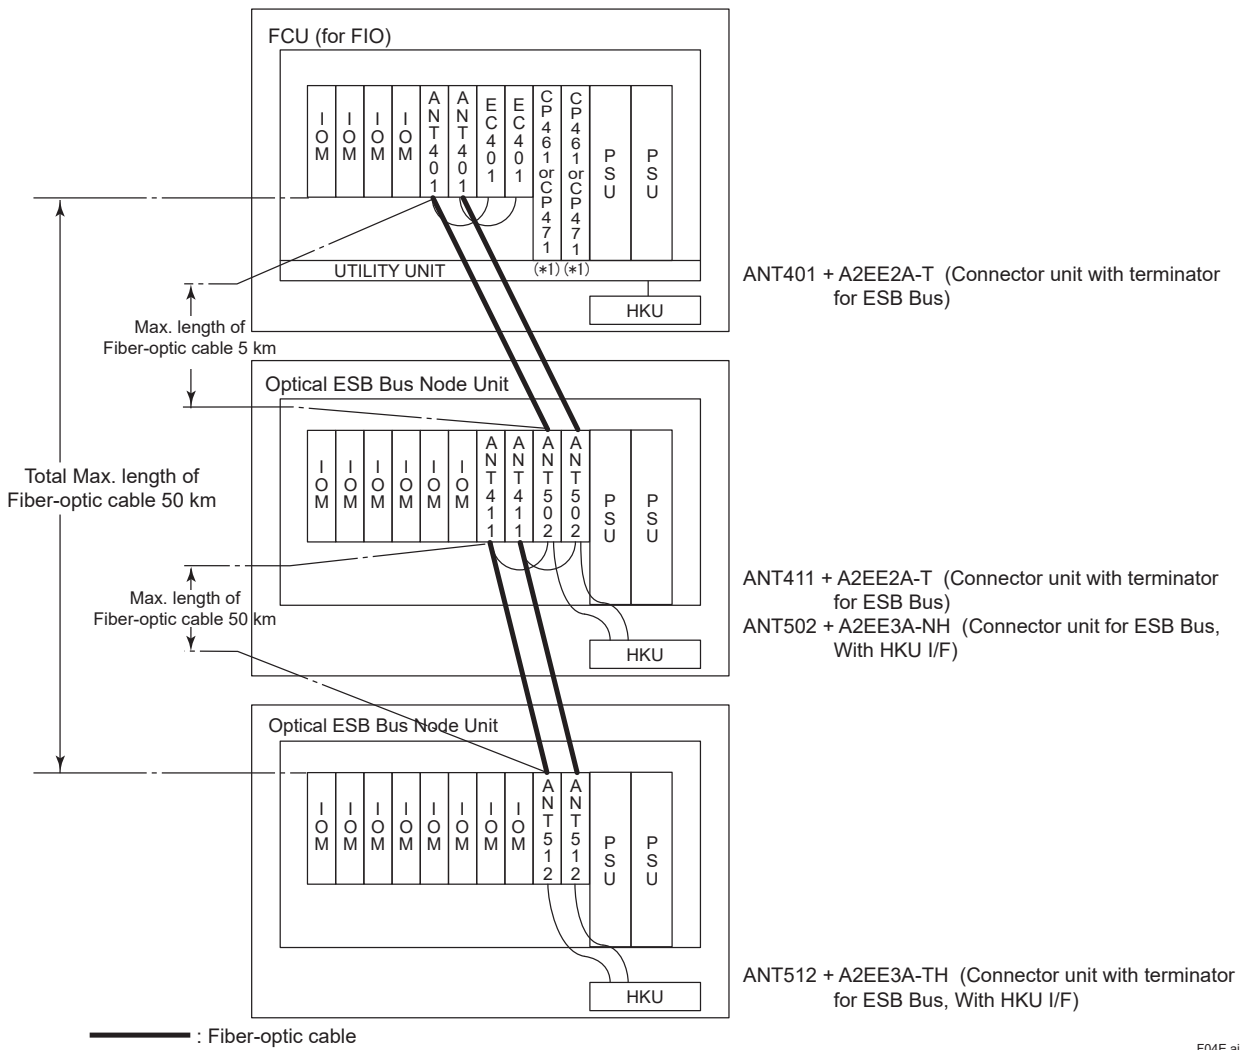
FCU (for FIO)

IOM IOM IOM IOM ANT401 ANT401 EC401 EC401 CP461 or CP471 CP461 or CP471 PSU PSU

UTILITY UNIT (\*1) (\*1)

HKU

ANT401 + A2EE2A-T (Connector unit with terminator for ESB Bus)

Max. length of Fiber-optic cable 5 km

Optical ESB Bus Node Unit

IOM IOM IOM IOM IOM IOM ANT411 ANT411 ANT502 ANT502 PSU PSU

Total Max. length of Fiber-optic cable 50 km

Max. length of Fiber-optic cable 50 km

HKU

ANT411 + A2EE2A-T (Connector unit with terminator for ESB Bus)
ANT502 + A2EE3A-NH (Connector unit for ESB Bus, With HKU I/F)

Optical ESB Bus Node Unit

IOM IOM IOM IOM IOM IOM IOM IOM ANT512 ANT512 PSU PSU

HKU

ANT512 + A2EE3A-TH (Connector unit with terminator for ESB Bus, With HKU I/F)

: Fiber-optic cable

F04E.ai